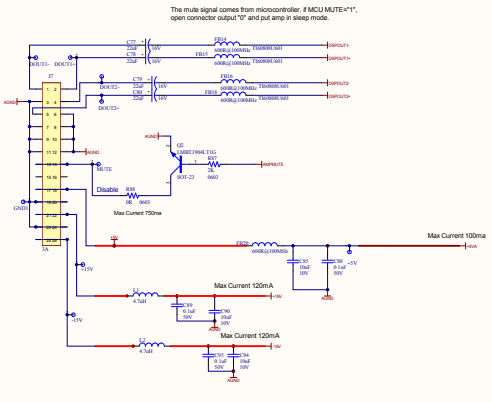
The mute signal comes from microcontroller. If MCU MUTE="1", open connector output "0" and put amp in sleep mode.

C77
22uF
16V
C78
22uF
16V
FB14
600R@100MHz
TI60808U601
FB15
600R@100MHz
TI60808U601
DSPOUT1-
DSPOUT1+

J7
DOUT1-
DOUT1+
AGND

C79
22uF
16V
C80
22uF
16V
DOUT2-
DOUT2+
FB16
600R@100MHz
TI60808U601
FB18
600R@100MHz
TI60808U601
DSPOUT2-
DSPOUT2+

1 2
3 4
5 6
7 8
9 10
11 12
13 14
15 16
17 18
19 20
21 22
23 24

AGND
AGND
Q2
LMBT3904LT1G
SOT-23
R87
2K
0603
DMPMUTE
MUTE
Disable
R88
0R
0603
Max Current 750ma

GND1
2A

+5V
FB20
600R@100MHz
C85
10uF
10V
C88
0.1uF
50V
+5V
AGND
Max Current 100ma
+5VA

+15V
L1
4.7uH
C89
0.1uF
50V
C90
10uF
10V
Max Current 120mA
+15V
AGND

-15V
L2
4.7uH
C93
0.1uF
50V
C94
10uF
10V
Max Current 120mA
-15V
AGND